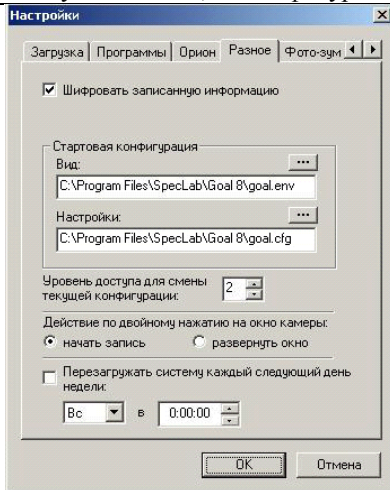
Настройки

Загрузка | Программы | Орион | Разное | Фото-зум

Шифровать записанную информацию

Стартовая конфигурация

Вид:

...

C:\Program Files\SpecLab\Goal 8\goal.env

Настройки:

...

C:\Program Files\SpecLab\Goal 8\goal.cfg

Уровень доступа для смены текущей конфигурации: 2

Действие по двойному нажатию на окно камеры:

начать запись

развернуть окно

Перезагружать систему каждый следующий день недели:

Вс в 0:00:00

OK

Отмена